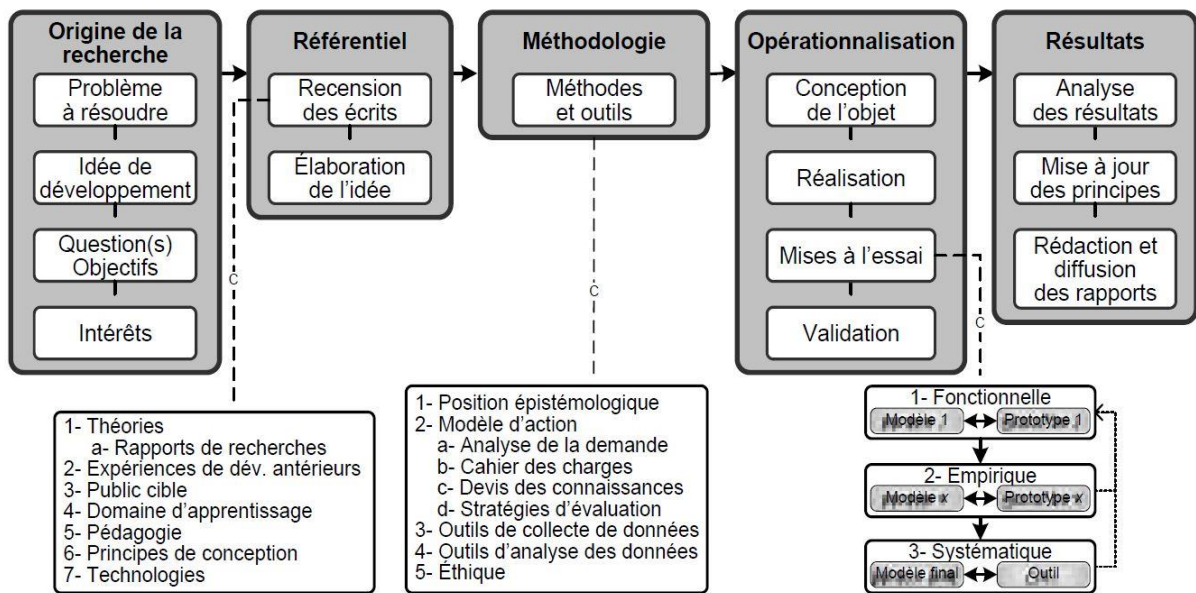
Origine de la recherche
Problème à résoudre
Idée de développement
Question(s) Objectifs
Intérêts

Référentiel
Recension des écrits
Élaboration de l'idée

Méthodologie
Méthodes et outils

Opérationnalisation
Conception de l'objet
Réalisation
Mises à l'essai
Validation

Résultats
Analyse des résultats
Mise à jour des principes
Rédaction et diffusion des rapports

C
C
C

1- Théories
a- Rapports de recherches
2- Expériences de dév. antérieurs
3- Public cible
4- Domaine d'apprentissage
5- Pédagogie
6- Principes de conception
7- Technologies

1- Position épistémologique
2- Modèle d'action
a- Analyse de la demande
b- Cahier des charges
c- Devis des connaissances
d- Stratégies d'évaluation
3- Outils de collecte de données
4- Outils d'analyse des données
5- Éthique

1- Fonctionnelle
Modèle 1
Prototype 1
2- Empirique
Modèle x
Prototype x
3- Systématique
Modèle final
Outil